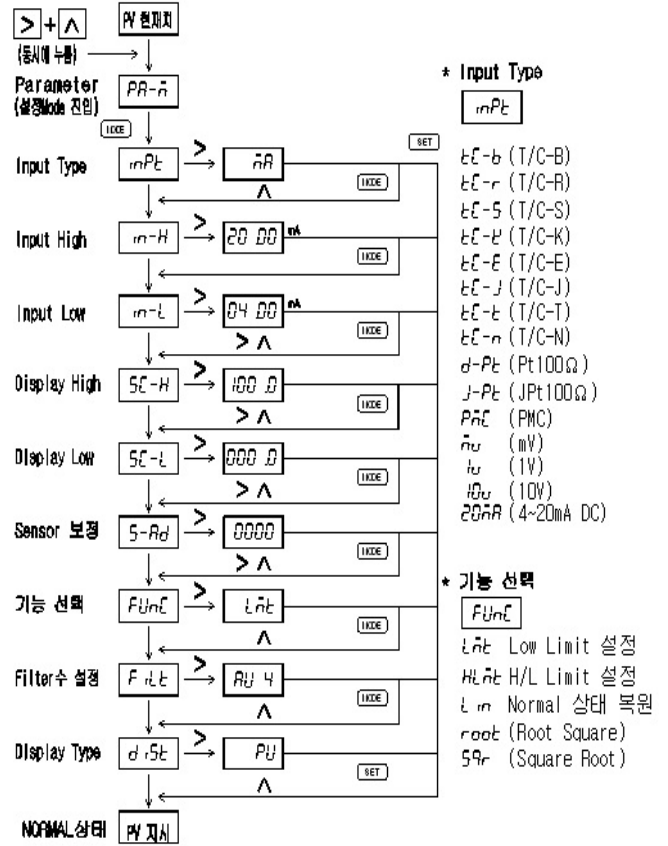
> + Λ
(동시에 누름)
PV 현재치

Parameter (설정Mode 진입)
PA-ñ
MODE

Input Type
inPt
>
ñA
Λ
MODE
SET

Input High
in-H
>
20 00 mA
MODE

Input Low
in-L
>
04 00 mA
MODE
> Λ

Display High
SC-H
>
100 0
MODE
> Λ

Display Low
SC-L
>
000 0
MODE
> Λ

Sensor 보정
S-Ad
>
0000
MODE
> Λ

기능 선택
FUnC
>
LñE
MODE
Λ

Filter수 설정
FiLt
>
AU 4
MODE
Λ

Display Type
diSt
>
PU
SET
Λ

NORMAL상태
PV 지시

* Input Type
inPt

tC-b (T/C-B)
tC-r (T/C-R)
tC-S (T/C-S)
tC-K (T/C-K)
tC-E (T/C-E)
tC-J (T/C-J)
tC-t (T/C-T)
tC-n (T/C-N)
d-Pt (Pt100Ω)
J-Pt (JPt100Ω)
PñC (PMC)
ñu (mV)
1u (1V)
10u (10V)
20ñA (4~20mA DC)

* 기능 선택
FUnC
LñE Low Limit 설정
HLñE H/L Limit 설정
L in Normal 상태 복원
root (Root Square)
SQr (Square Root)